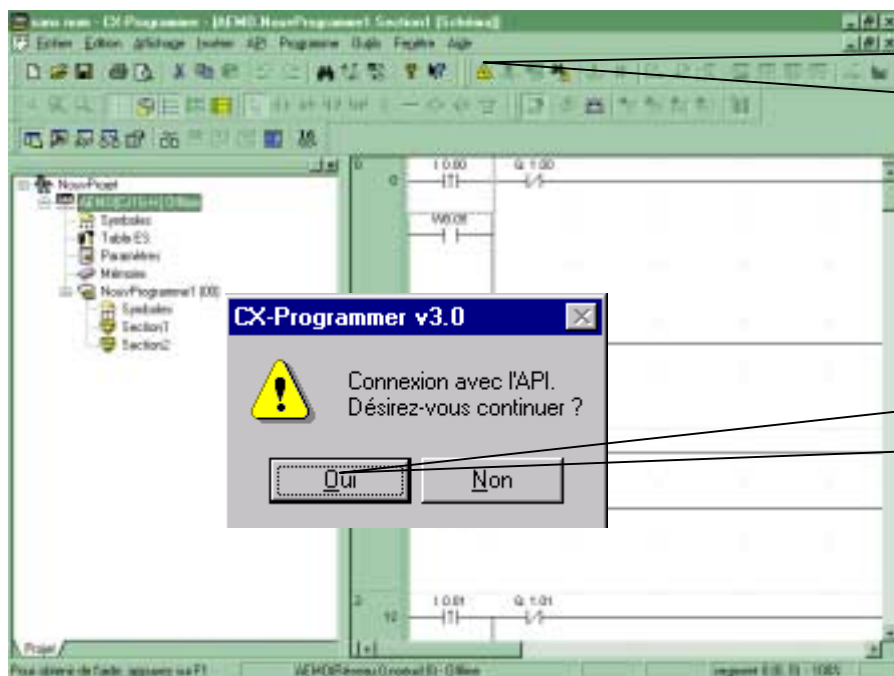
sans nom - CX-Programmer - [AEMO.NouvProgramme1.Section1 [Schéma]]

Fichier Edition Affichage Insérer API Programme Outils Fenêtre Aide

NouvProjet
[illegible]
Symboles
Table E/S
Paramètres
Mémoire
NouvProgramme1 (00)
Symboles
Section1
Section2

Projet

0
0
I 0.00
Q 1.00
W0.00

2
12
I 0.01
Q 1.01

CX-Programmer v3.0

Connexion avec l'API.
Désirez-vous continuer ?

Oui
Non

Pour obtenir de l'aide, appuyez sur F1
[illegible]
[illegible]